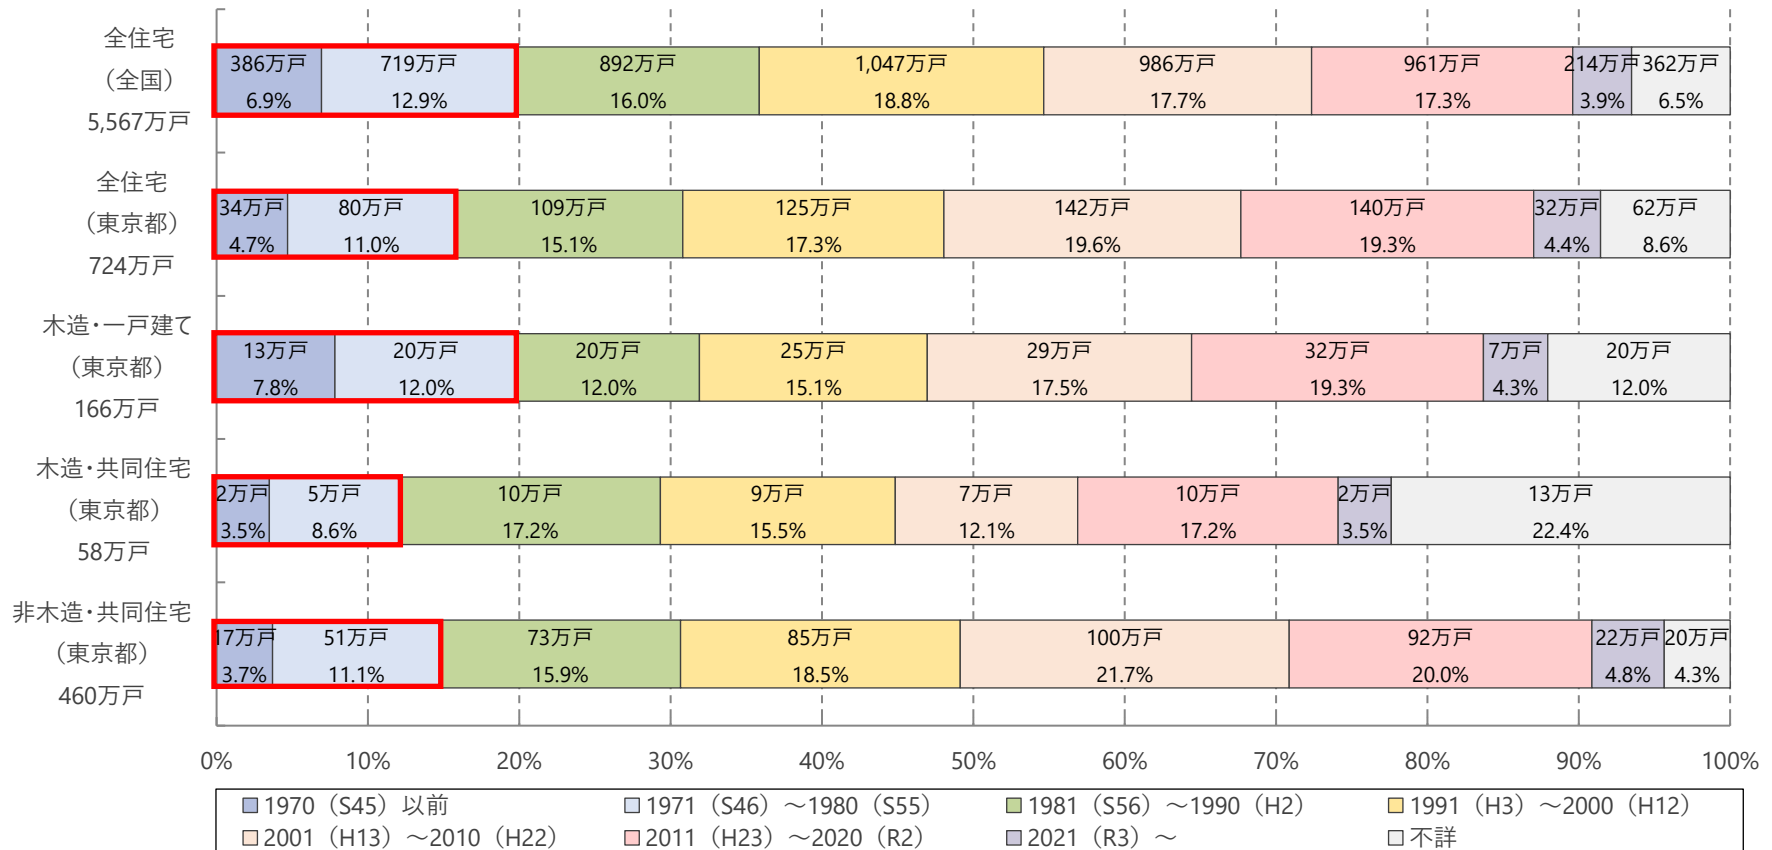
全住宅（全国）5,567万戸

386万戸 6.9% | 719万戸 12.9% | 892万戸 16.0% | 1,047万戸 18.8% | 986万戸 17.7% | 961万戸 17.3% | 214万戸 3.9% | 362万戸 6.5%

全住宅（東京都）724万戸

34万戸 4.7% | 80万戸 11.0% | 109万戸 15.1% | 125万戸 17.3% | 142万戸 19.6% | 140万戸 19.3% | 32万戸 4.4% | 62万戸 8.6%

木造・一戸建て（東京都）166万戸

13万戸 7.8% | 20万戸 12.0% | 20万戸 12.0% | 25万戸 15.1% | 29万戸 17.5% | 32万戸 19.3% | 7万戸 4.3% | 20万戸 12.0%

木造・共同住宅（東京都）58万戸

2万戸 3.5% | 5万戸 8.6% | 10万戸 17.2% | 9万戸 15.5% | 7万戸 12.1% | 10万戸 17.2% | 2万戸 3.5% | 13万戸 22.4%

非木造・共同住宅（東京都）460万戸

17万戸 3.7% | 51万戸 11.1% | 73万戸 15.9% | 85万戸 18.5% | 100万戸 21.7% | 92万戸 20.0% | 22万戸 4.8% | 20万戸 4.3%

0% 10% 20% 30% 40% 50% 60% 70% 80% 90% 100%

1970（S45）以前　1971（S46）～1980（S55）　1981（S56）～1990（H2）　1991（H3）～2000（H12）　2001（H13）～2010（H22）　2011（H23）～2020（R2）　2021（R3）～　不詳